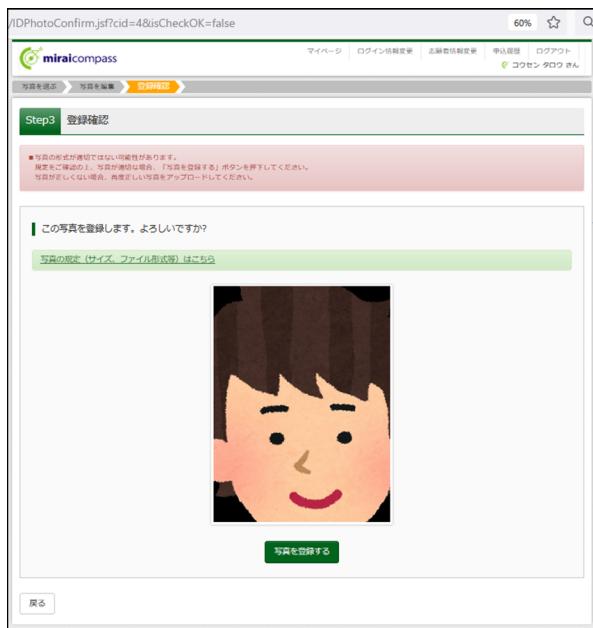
/IDPhotoConfirm.jsf?cid=4&isCheckOK=false

60%

miraicompass

マイページ | ログイン情報変更 | 志願者情報変更 | 申込履歴 | ログアウト

コウセン タロウ さん

写真を選ぶ | 写真を編集 | 登録確認

Step3 登録確認

■写真の形式が適切ではない可能性があります。
規定をご確認の上、写真が適切な場合、「写真を登録する」ボタンを押下してください。
写真が正しくない場合、再度正しい写真をアップロードしてください。

この写真を登録します。よろしいですか?

写真の規定（サイズ、ファイル形式等）はこちら

写真を登録する

戻る